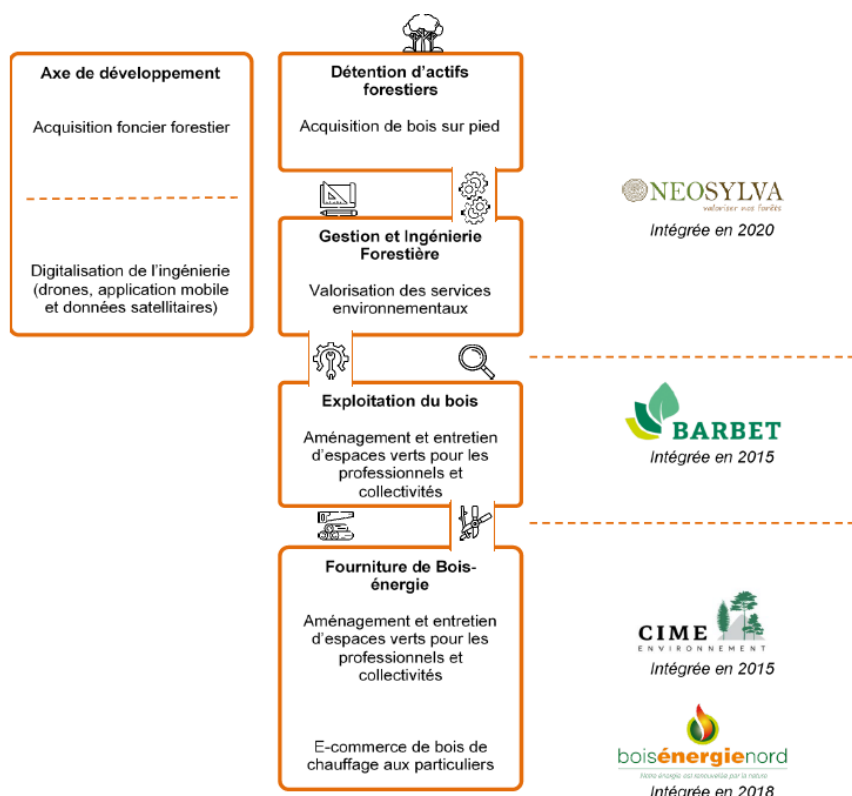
Axe de développement

Acquisition foncier forestier

Digitalisation de l'ingénierie (drones, application mobile et données satellitaires)

Détention d'actifs forestiers

Acquisition de bois sur pied

Gestion et Ingénierie Forestière

Valorisation des services environnementaux

Exploitation du bois

Aménagement et entretien d'espaces verts pour les professionnels et collectivités

Fourniture de Bois-énergie

Aménagement et entretien d'espaces verts pour les professionnels et collectivités

E-commerce de bois de chauffage aux particuliers

NEOSYLVA
valoriser vos forêts
Intégrée en 2020

BARBET
Intégrée en 2015

CIME
ENVIRONNEMENT
Intégrée en 2015

boisénergienord
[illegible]
Intégrée en 2018